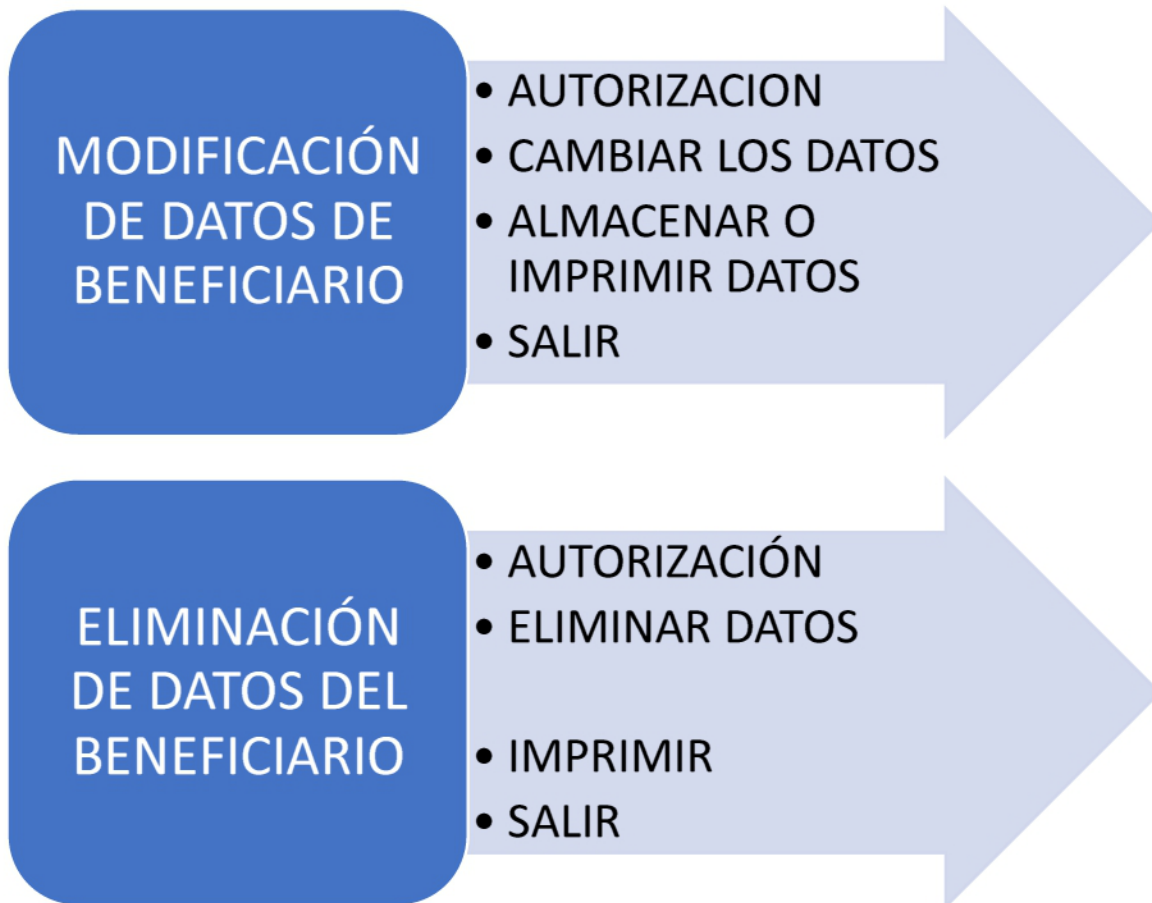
MODIFICACIÓN DE DATOS DE BENEFICIARIO

• AUTORIZACION
• CAMBIAR LOS DATOS
• ALMACENAR O IMPRIMIR DATOS
• SALIR

ELIMINACIÓN DE DATOS DEL BENEFICIARIO

• AUTORIZACIÓN
• ELIMINAR DATOS

• IMPRIMIR
• SALIR